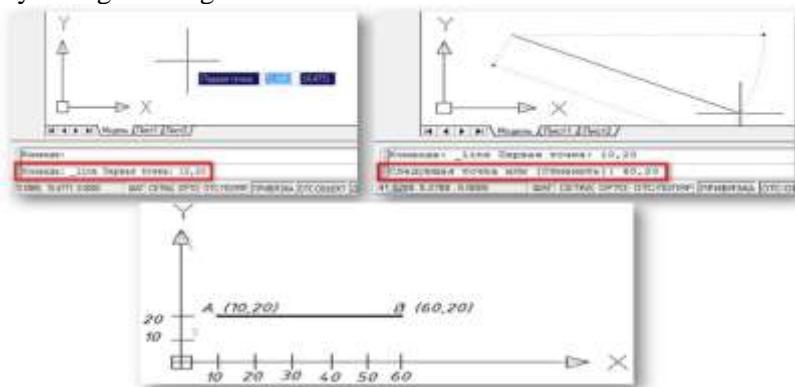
Y
X
Модель / Лист1 / Лист2
Первая точка: 
Команда:
Команда: _line Первая точка: 10,20
ШАГ СЕТКА ОРТО ОТС-ПОЛЯР ПРИВЯЗКА ОТС-ОБЪЕКТ

Y
X
Модель / Лист1 / Лист2
Команда: _line Первая точка: 10,20
Следующая точка или [Отменить]: 60,20
ШАГ СЕТКА ОРТО ОТС-ПОЛЯР ПРИВЯЗКА ОТС-ОБЪЕКТ

Y
A (10,20)
B (60,20)
20
10
10 20 30 40 50 60
X